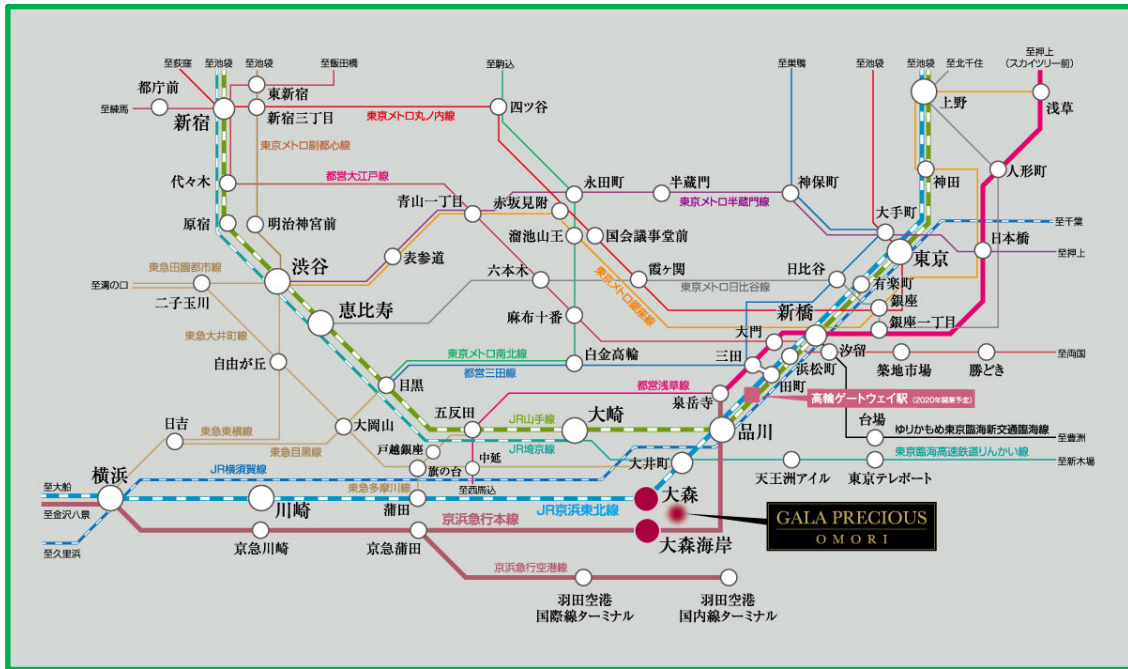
至荻窪
至池袋
至池袋
至飯田橋
至駒込
至巣鴨
至池袋
至池袋
至北千住
至押上
(スカイツリー前)
都庁前
東新宿
至練馬
新宿
新宿三丁目
東京メトロ丸ノ内線
四ツ谷
上野
浅草
東京メトロ副都心線
人形町
都営大江戸線
代々木
神田
永田町
半蔵門
神保町
青山一丁目
赤坂見附
東京メトロ半蔵門線
大手町
至千葉
原宿
明治神宮前
溜池山王
国会議事堂前
日本橋
東京
至押上
渋谷
表参道
東急田園都市線
六本木
霞ヶ関
日比谷
東京メトロ銀座線
有楽町
至溝の口
東京メトロ日比谷線
銀座
二子玉川
恵比寿
新橋
麻布十番
銀座一丁目
東急大井町線
大門
自由が丘
東京メトロ南北線
白金高輪
三田
汐留
至両国
都営三田線
浜松町
築地市場
勝どき
目黒
都営浅草線
田町
日吉
五反田
JR山手線
泉岳寺
高輪ゲートウェイ駅 (2020年開業予定)
東急東横線
大岡山
大崎
台場
戸越銀座
JR埼京線
品川
ゆりかもめ東京臨海新交通臨海線
至豊洲
東急目黒線
中延
東京臨海高速鉄道りんかい線
至新木場
JR横須賀線
旗の台
大井町
天王洲アイル
東京テレポート
横浜
東急多摩川線
至西馬込
大森
至大船
蒲田
JR京浜東北線
至金沢八景
川崎
京浜急行本線
GALA PRECIOUS
OMORI
大森海岸
至久里浜
京急川崎
京急蒲田
京浜急行空港線
羽田空港
国際線ターミナル
羽田空港
国内線ターミナル